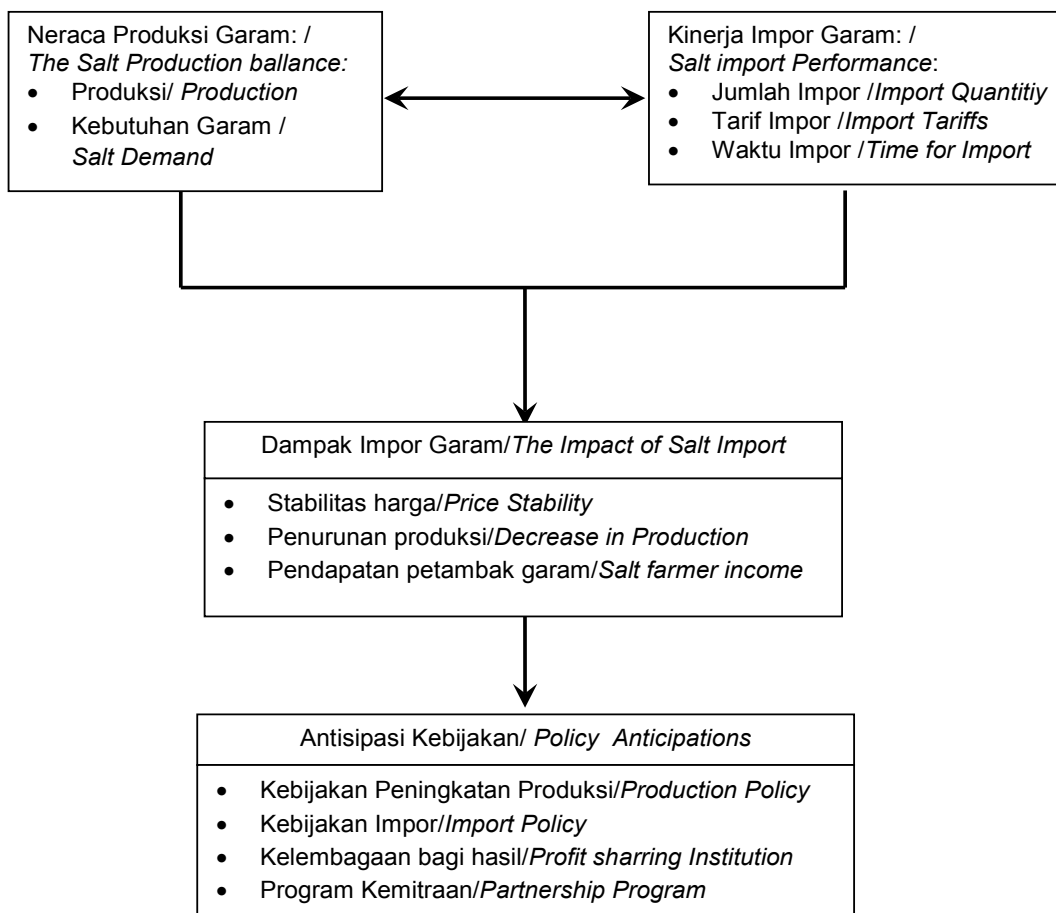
Neraca Produksi Garam: /
*The Salt Production ballance:*
- Produksi/ *Production*
- Kebutuhan Garam / *Salt Demand*

Kinerja Impor Garam: /
*Salt import Performance*:
- Jumlah Impor /*Import Quantitiy*
- Tarif Impor /*Import Tariffs*
- Waktu Impor /*Time for Import*

Dampak Impor Garam/*The Impact of Salt Import*
- Stabilitas harga/*Price Stability*
- Penurunan produksi/*Decrease in Production*
- Pendapatan petambak garam/*Salt farmer income*

Antisipasi Kebijakan/ *Policy Anticipations*
- Kebijakan Peningkatan Produksi/*Production Policy*
- Kebijakan Impor/*Import Policy*
- Kelembagaan bagi hasil/*Profit sharring Institution*
- Program Kemitraan/*Partnership Program*